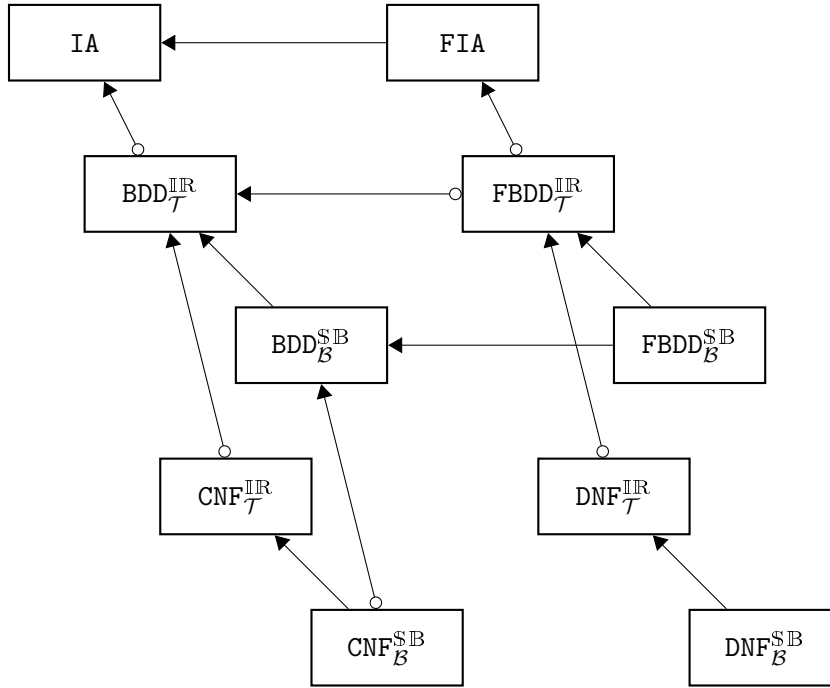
IA

FIA

$\mathtt{BDD}^{\mathbb{IR}}_{\mathcal{T}}$

$\mathtt{FBDD}^{\mathbb{IR}}_{\mathcal{T}}$

$\mathtt{BDD}^{\$\mathbb{B}}_{\mathcal{B}}$

$\mathtt{FBDD}^{\$\mathbb{B}}_{\mathcal{B}}$

$\mathtt{CNF}^{\mathbb{IR}}_{\mathcal{T}}$

$\mathtt{DNF}^{\mathbb{IR}}_{\mathcal{T}}$

$\mathtt{CNF}^{\$\mathbb{B}}_{\mathcal{B}}$

$\mathtt{DNF}^{\$\mathbb{B}}_{\mathcal{B}}$